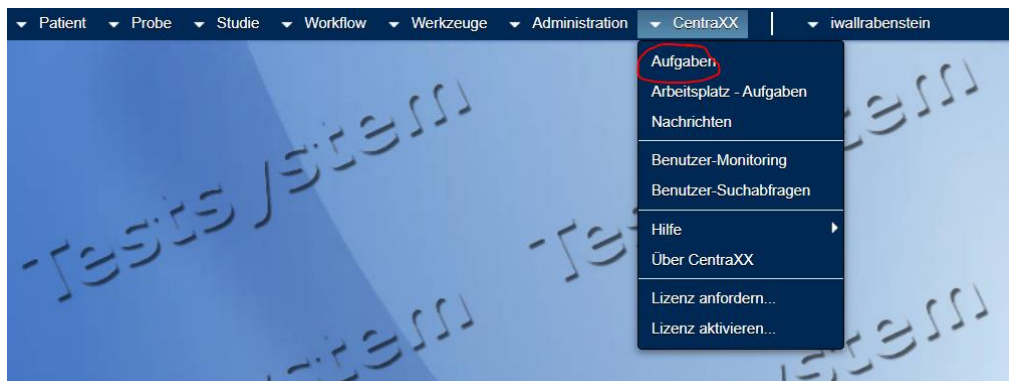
Patient Probe Studie Workflow Werkzeuge Administration CentraXX iwallrabenstein

Aufgaben
Arbeitsplatz - Aufgaben
Nachrichten
Benutzer-Monitoring
Benutzer-Suchabfragen
Hilfe
Über CentraXX
Lizenz anfordern...
Lizenz aktivieren...

Testsystem Testsystem